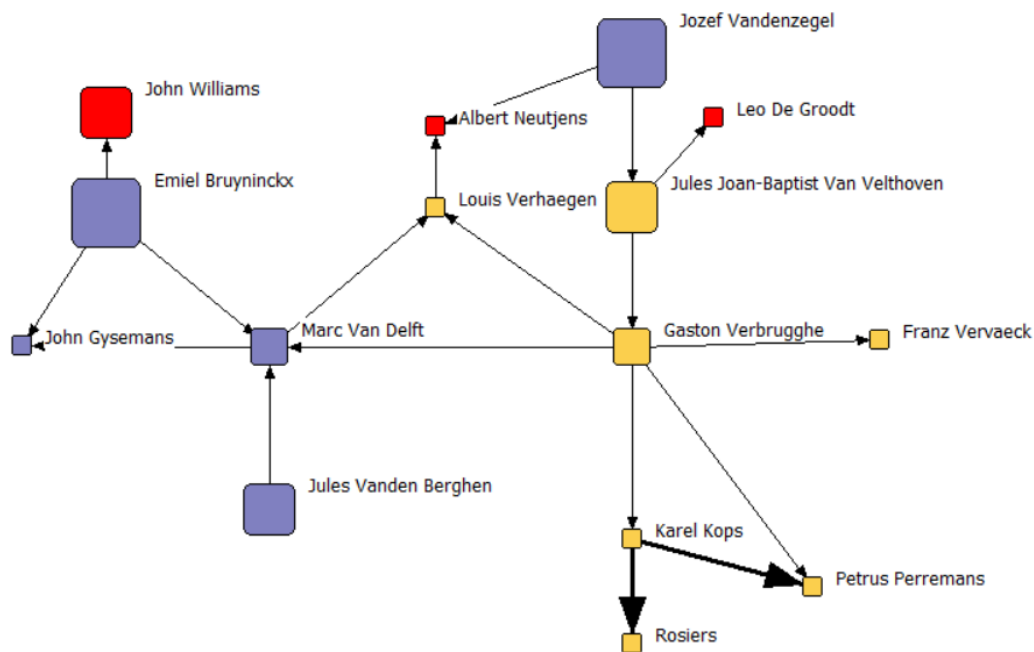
Jozef Vandenzegel

John Williams

Albert Neutjens

Leo De Groodt

Emiel Bruyninckx

Louis Verhaegen

Jules Joan-Baptist Van Velthoven

John Gysemans

Marc Van Delft

Gaston Verbrugghe

Franz Vervaeck

Jules Vanden Berghen

Karel Kops

Petrus Perremans

Rosiers